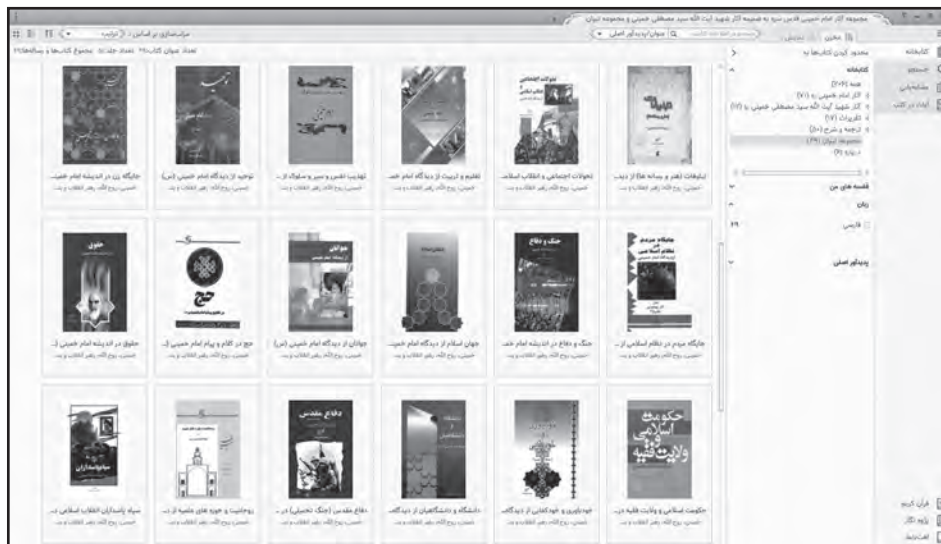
مجموعه آثار امام خمینی قدس سره به ضمیمه آثار شهید آیت الله سید مصطفی خمینی و مجموعه تبیان

کتابخانه
جستجو
نشانه‌ها
ابزار در کتب

محدود کردن کتابهای به
کتابخانه
همه (۲۰۶)
آثار امام خمینی ره (۷۱)
آثار شهید آیت الله سید مصطفی خمینی ره (۱۷)
تقریرات (۱۷)
ترجمه و شرح (۵۰)
مجموعه تبیان (۲۹)
دیوان (۶)
قفسه های من
زبان
فارسی ۲۹
پدیدآور اصلی

قرآن کریم
پژوه نگار
اهداء

مرتب‌سازی بر اساس: ترتیب
عنوان/پدیدآور اصلی
تعداد عنوان کتاب:۲۹ تعداد جلد:۲۹ مجموع کتابها و رساله‌ها:۲۹

تبلیغات (هنر و رسانه ها) از دید...
خمینی، روح الله، رهبر انقلاب و بنیـ...

تحولات اجتماعی و انقلاب اسلا...
خمینی، روح الله، رهبر انقلاب و بنیـ...

تعلیم و تربیت از دیدگاه امام خم...
خمینی، روح الله، رهبر انقلاب و بنیـ...

تهذیب نفس و سیر و سلوک از...
خمینی، روح الله، رهبر انقلاب و بنیـ...

توحید از دیدگاه امام خمینی (س)
خمینی، روح الله، رهبر انقلاب و بنیـ...

جایگاه زن در اندیشه امام خمینی...
خمینی، روح الله، رهبر انقلاب و بنیـ...

جایگاه مردم در نظام اسلامی از...
خمینی، روح الله، رهبر انقلاب و بنیـ...

جنگ و دفاع
جنگ و دفاع در اندیشه امام خم...
خمینی، روح الله، رهبر انقلاب و بنیـ...

جهان اسلام از دیدگاه امام خمی...
خمینی، روح الله، رهبر انقلاب و بنیـ...

جوانان
جوانان از دیدگاه امام خمینی (س)
خمینی، روح الله، رهبر انقلاب و بنیـ...

حج
حج در کلام و پیام امام خمینی (...
خمینی، روح الله، رهبر انقلاب و بنیـ...

حقوق
حقوق در اندیشه امام خمینی (...
خمینی، روح الله، رهبر انقلاب و بنیـ...

حکومت اسلامی و ولایت فقیه
حکومت اسلامی و ولایت فقیه در...
خمینی، روح الله، رهبر انقلاب و بنیـ...

خودباوری و خودکفایی از دیدگاه...
خمینی، روح الله، رهبر انقلاب و بنیـ...

دانشگاه و دانشگاهیان از دیدگاه...
خمینی، روح الله، رهبر انقلاب و بنیـ...

دفاع مقدس
دفاع مقدس (جنگ تحمیلی) در...
خمینی، روح الله، رهبر انقلاب و بنیـ...

روحانیت و حوزه های علمیه از د...
خمینی، روح الله، رهبر انقلاب و بنیـ...

سپاه پاسداران
سپاه پاسداران انقلاب اسلامی د...
خمینی، روح الله، رهبر انقلاب و بنیـ...